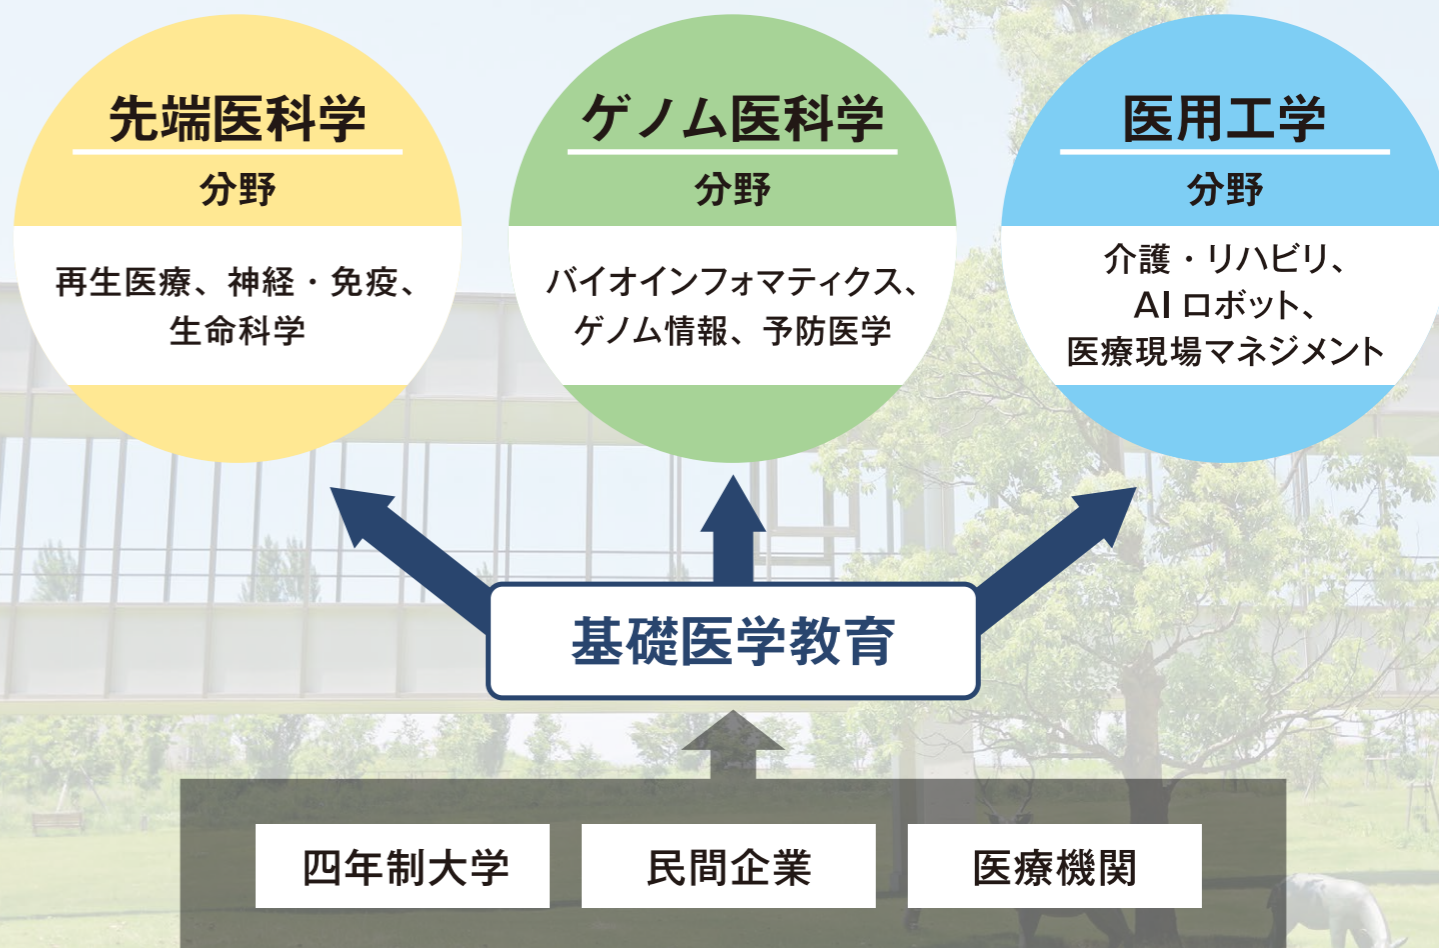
先端医科学
分野
再生医療、神経・免疫、生命科学

ゲノム医科学
分野
バイオインフォマティクス、ゲノム情報、予防医学

医用工学
分野
介護・リハビリ、AI ロボット、医療現場マネジメント

基礎医学教育

四年制大学

民間企業

医療機関